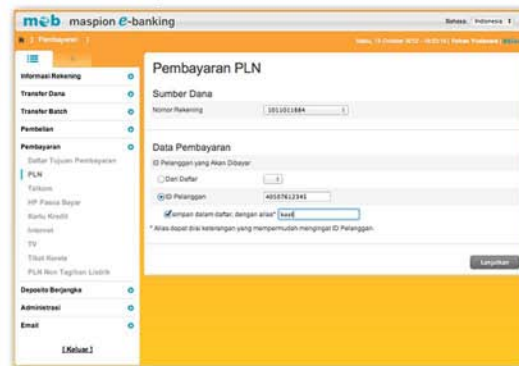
meb maspion e-banking

Bahasa Indonesia

Pembayaran

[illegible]

Informasi Rekening
Transfer Dana
Transfer Batch
Pembelian
Pembayaran
Daftar Tujuan Pembayaran
PLN
Telkom
HP Pasca Bayar
Kartu Kredit
Internet
TV
Tiket Kereta
PLN Non Tagihan Listrik
Deposito Berjangka
Administrasi
Email
[Keluar]

Pembayaran PLN

Sumber Dana

Nomor Rekening 1011011884

Data Pembayaran

ID Pelanggan yang Akan Dibayar

Dari Daftar

ID Pelanggan 40107612341

simpan dalam daftar, dengan alias* test

* Alias dapat diisi keterangan yang mempermudah mengingat ID Pelanggan.

Lanjutkan